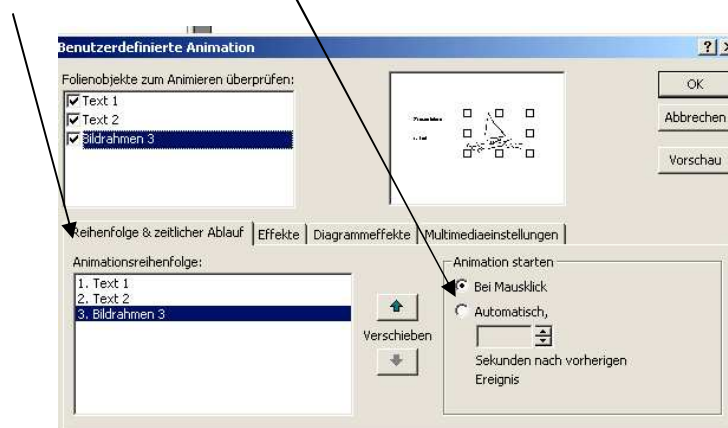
Benutzerdefinierte Animation
? X
Folienobjekte zum Animieren überprüfen:
Text 1
Text 2
Bildrahmen 3
OK
Abbrechen
Vorschau
Reihenfolge & zeitlicher Ablauf | Effekte | Diagrammeffekte | Multimediaeinstellungen
Animationsreihenfolge:
1. Text 1
2. Text 2
3. Bildrahmen 3
Verschieben
Animation starten
Bei Mausklick
Automatisch,
Sekunden nach vorherigen Ereignis